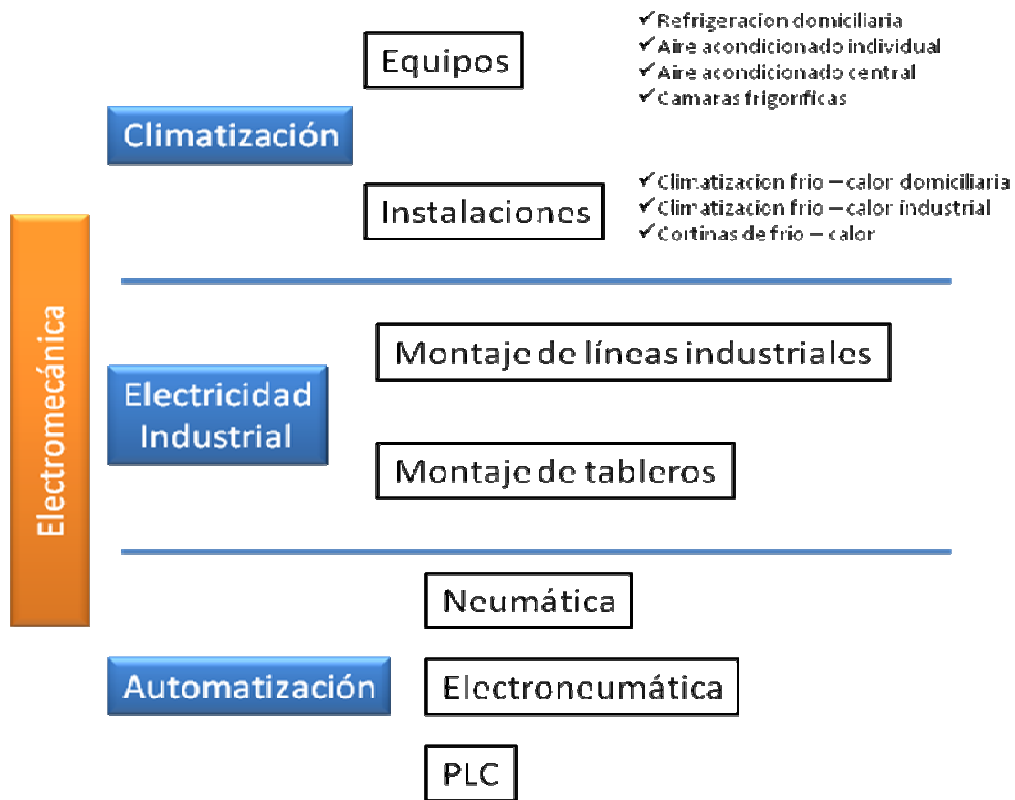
Electromecánica

Climatización

Equipos

✔Refrigeracion domiciliaria
✔Aire acondicionado individual
✔Aire acondicionado central
✔Camaras frigorficas

Instalaciones

✔Climatizacion frio – calor domiciliaria
✔Climatizacion frio – calor industrial
✔Cortinas de frio – calor

Electricidad Industrial

Montaje de líneas industriales

Montaje de tableros

Automatización

Neumática

Electroneumática

PLC